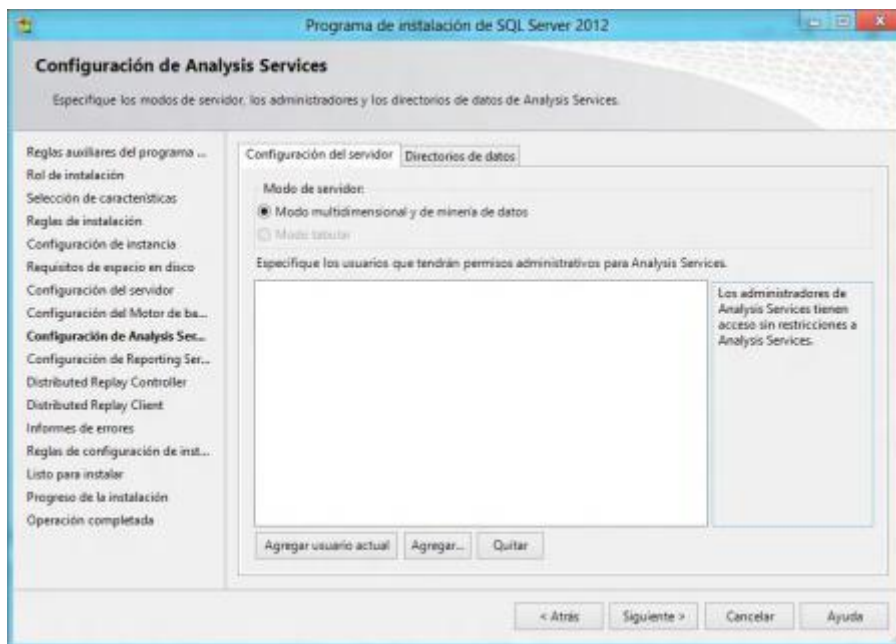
Programa de instalación de SQL Server 2012

Configuración de Analysis Services

Especifique los modos de servidor, los administradores y los directorios de datos de Analysis Services.

Reglas auxiliares del programa ...
Rol de instalación
Selección de características
Reglas de instalación
Configuración de instancia
Requisitos de espacio en disco
Configuración del servidor
Configuración del Motor de ba...
Configuración de Analysis Ser...
Configuración de Reporting Ser...
Distributed Replay Controller
Distributed Replay Client
Informes de errores
Reglas de configuración de inst...
Listo para instalar
Progreso de la instalación
Operación completada

Configuración del servidor | Directorios de datos

Modo de servidor:
Modo multidimensional y de minería de datos
Modo tabular

Especifique los usuarios que tendrán permisos administrativos para Analysis Services.

Los administradores de Analysis Services tienen acceso sin restricciones a Analysis Services.

Agregar usuario actual | Agregar... | Quitar

< Atrás | Siguiente > | Cancelar | Ayuda